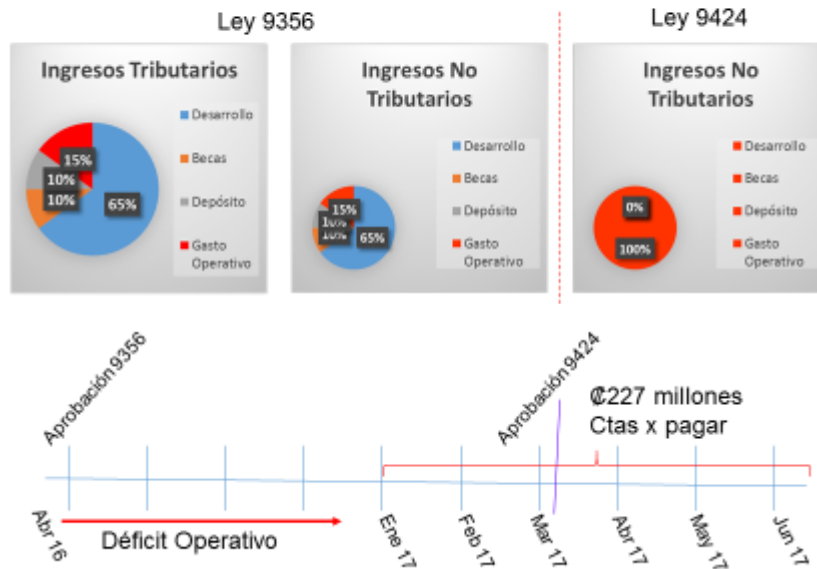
Ley 9356

Ley 9424

Ingresos Tributarios

15%
10%
10%
65%

Desarrollo
Becas
Depósito
Gasto Operativo

Ingresos No Tributarios

15%
10%
10%
65%

Desarrollo
Becas
Depósito
Gasto Operativo

Ingresos No Tributarios

0%
100%

Desarrollo
Becas
Depósito
Gasto Operativo

Aprobación 9356

Aprobación 9424

₡227 millones
Ctas x pagar

Abr 16
Ene 17
Feb 17
Mar 17
Abr 17
May 17
Jun 17

Déficit Operativo